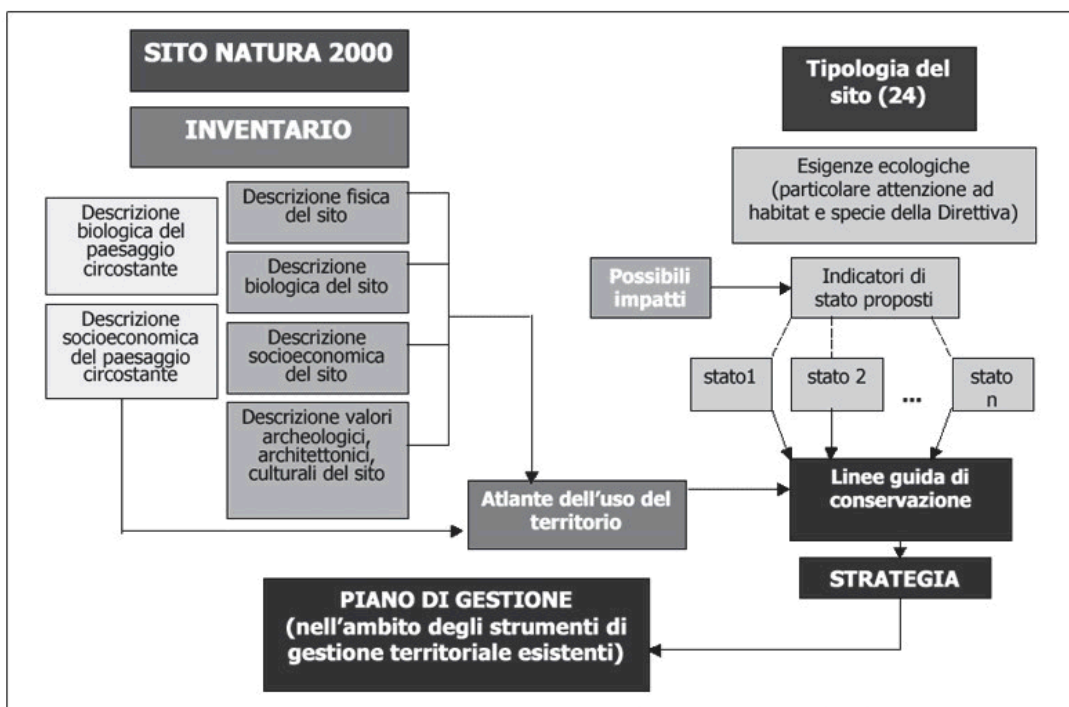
SITO NATURA 2000

INVENTARIO

Descrizione biologica del paesaggio circostante

Descrizione socioeconomica del paesaggio circostante

Descrizione fisica del sito

Descrizione biologica del sito

Descrizione socioeconomica del sito

Descrizione valori archeologici, architettonici, culturali del sito

Atlante dell'uso del territorio

Tipologia del sito (24)

Esigenze ecologiche (particolare attenzione ad habitat e specie della Direttiva)

Possibili impatti

Indicatori di stato proposti

stato1

stato 2

...

stato n

Linee guida di conservazione

STRATEGIA

PIANO DI GESTIONE (nell'ambito degli strumenti di gestione territoriale esistenti)